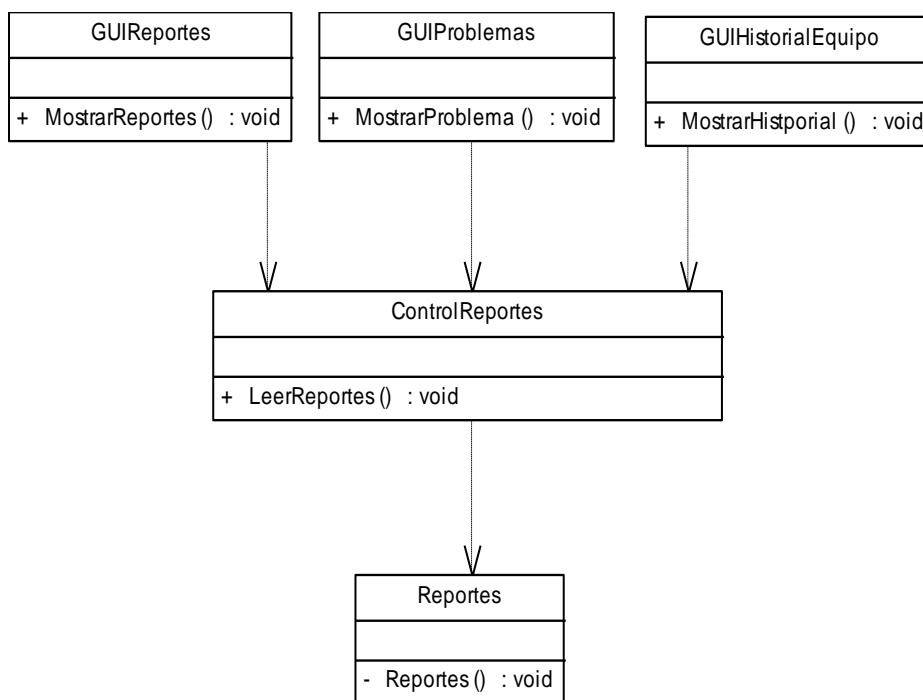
GUIReportes

+ MostrarReportes () : void

GUIProblemas

+ MostrarProblema () : void

GUIHistorialEquipo

+ MostrarHistporial () : void

ControlReportes

+ LeerReportes () : void

Reportes

- Reportes () : void